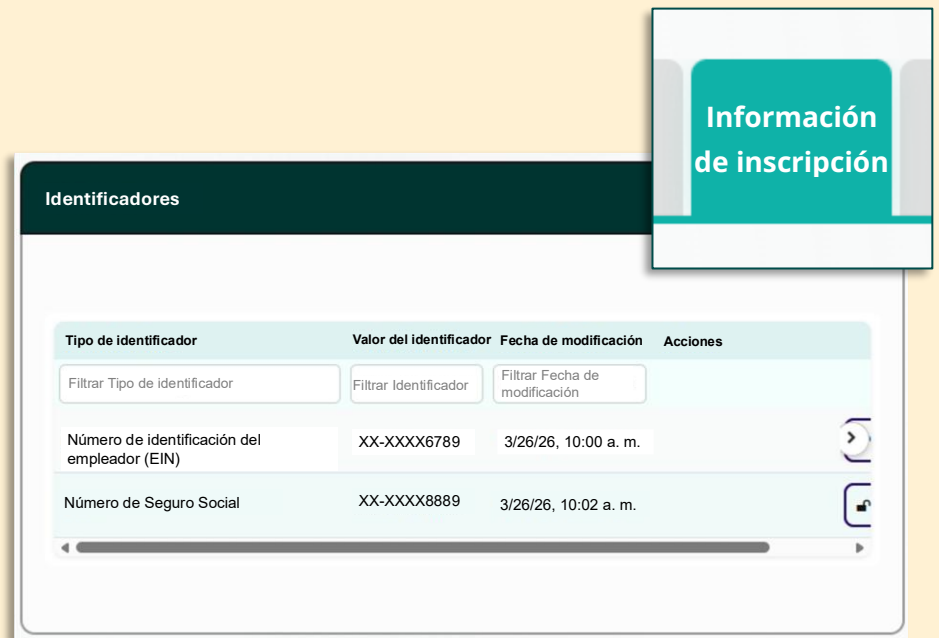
Información de inscripción

Identificadores

| Tipo de identificador | Valor del identificador | Fecha de modificación | Acciones |
|---|---|---|---|
| Filtrar Tipo de identificador | Filtrar Identificador | Filtrar Fecha de modificación | |
| Número de identificación del empleador (EIN) | XX-XXXX6789 | 3/26/26, 10:00 a. m. | |
| Número de Seguro Social | XX-XXXX8889 | 3/26/26, 10:02 a. m. | |